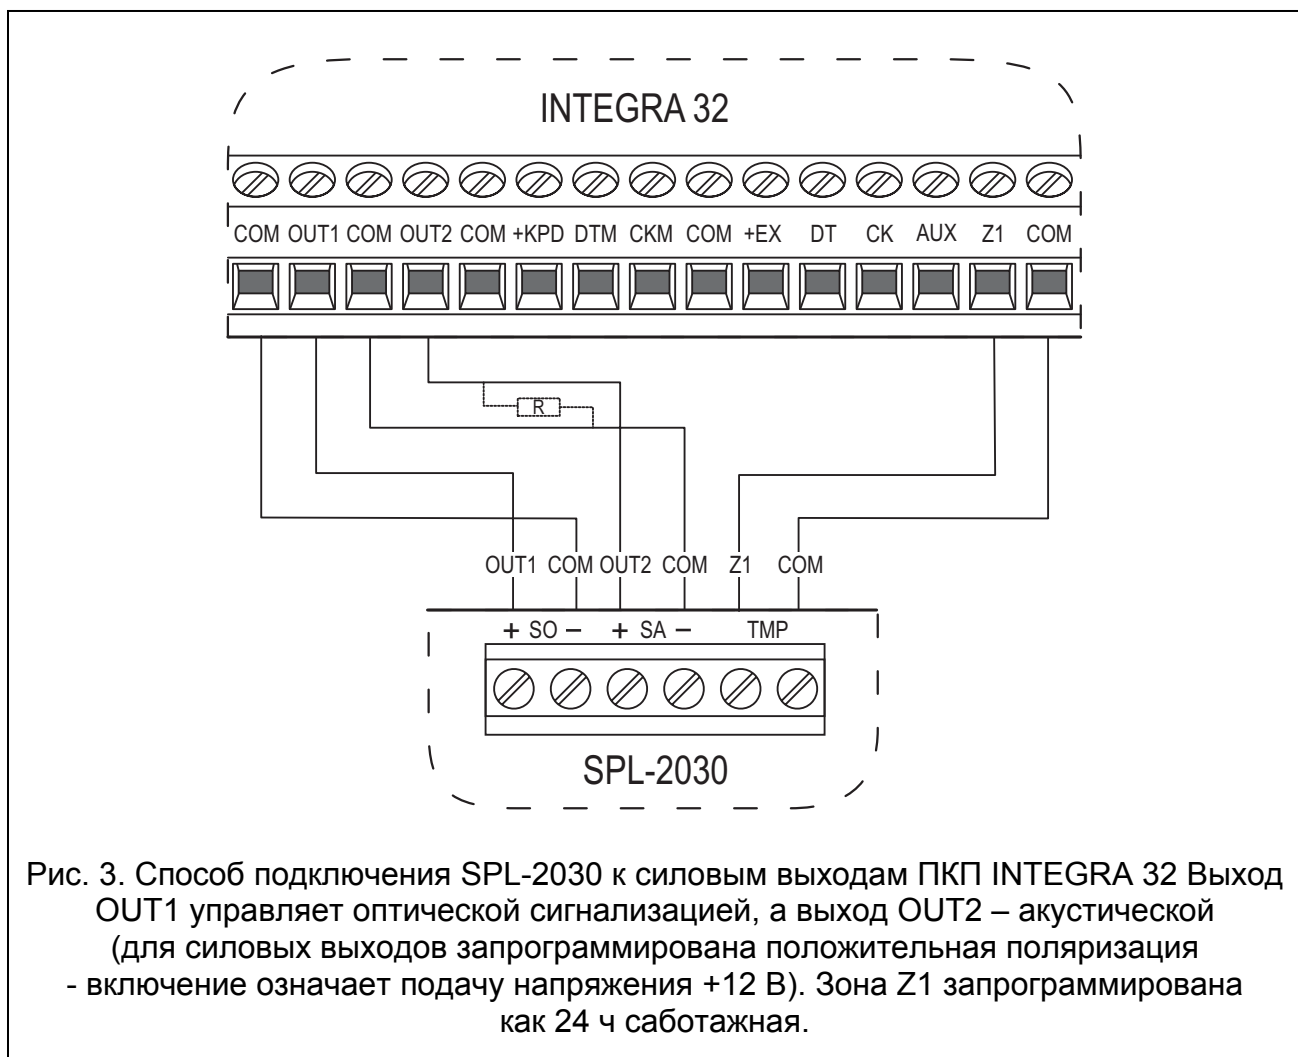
INTEGRA 32

COM OUT1 COM OUT2 COM +KPD DTM CKM COM +EX DT CK AUX Z1 COM

R

OUT1 COM OUT2 COM Z1 COM

+ SO – + SA – TMP

SPL-2030

Рис. 3. Способ подключения SPL-2030 к силовым выходам ПКП INTEGRA 32 Выход OUT1 управляет оптической сигнализацией, а выход OUT2 – акустической (для силовых выходов запрограммирована положительная поляризация - включение означает подачу напряжения +12 В). Зона Z1 запрограммирована как 24 ч саботажная.